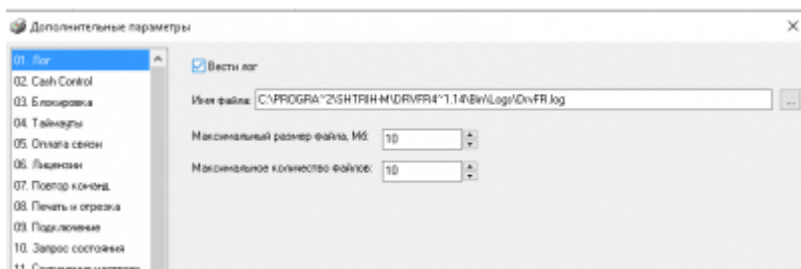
Дополнительные параметры

01. Лог
02. Cash Control
03. Блокировка
04. Таймауты
05. Оплата связи
06. Лицензии
07. Повтор команд
08. Печать и отрезка
09. Подключение
10. Запрос состояния
11. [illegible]

Вести лог

Имя файла: C:\PROGRA~2\SHTRIH-M\DRVFR4~1.14\Bin\Logs\DrvFR.log

...

Максимальный размер файла, Мб: 10

Максимальное количество файлов: 10